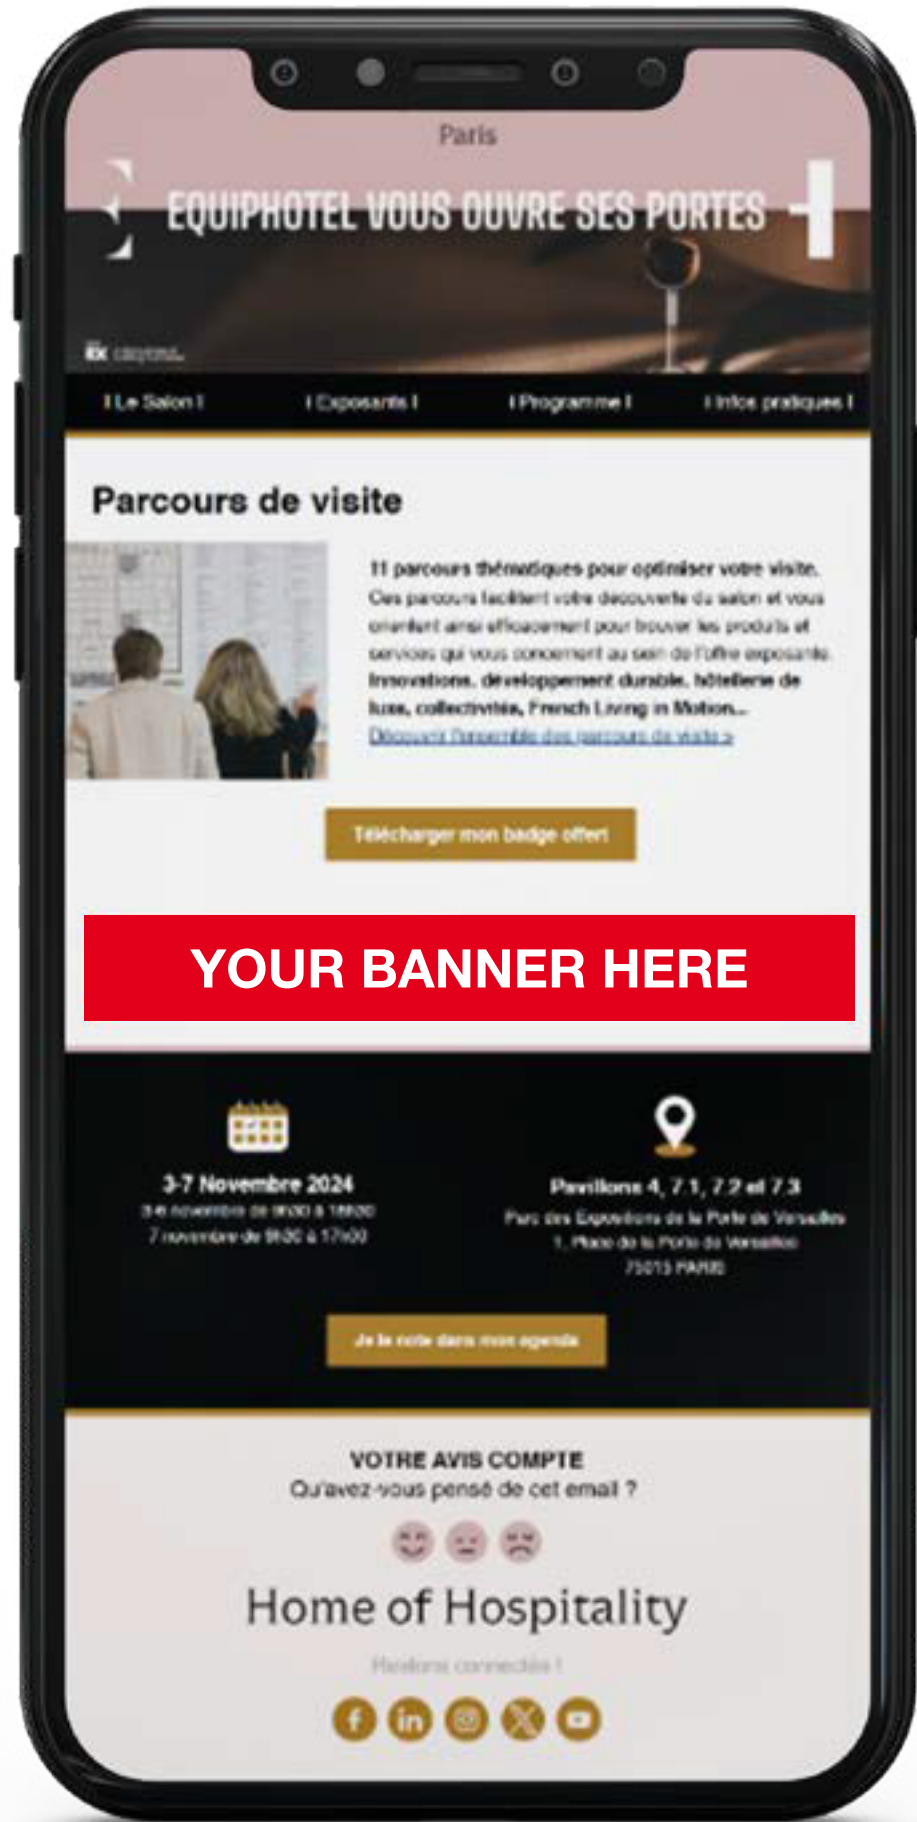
Paris

EQUIPHOTEL VOUS OUVRE SES PORTES

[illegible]

| Le Salon | | Exposants | | Programme | | Infos pratiques |

Parcours de visite

11 parcours thématiques pour optimiser votre visite. Ces parcours facilitent votre découverte du salon et vous orientent ainsi efficacement pour trouver les produits et services qui vous concernent au sein de l'offre exposante. Innovations, développement durable, hôtellerie de luxe, collectivités, French Living in Motion...
Découvrir l'ensemble des parcours de visite >

Télécharger mon badge offert

YOUR BANNER HERE

3-7 Novembre 2024
3-6 novembre de 9h30 à 18h30
7 novembre de 9h30 à 17h00

Pavillons 4, 7.1, 7.2 et 7.3
Parc des Expositions de la Porte de Versailles
1, Place de la Porte de Versailles
75015 PARIS

Je le note dans mon agenda

VOTRE AVIS COMPTE
Qu'avez-vous pensé de cet email ?

Home of Hospitality

Restons connectés !